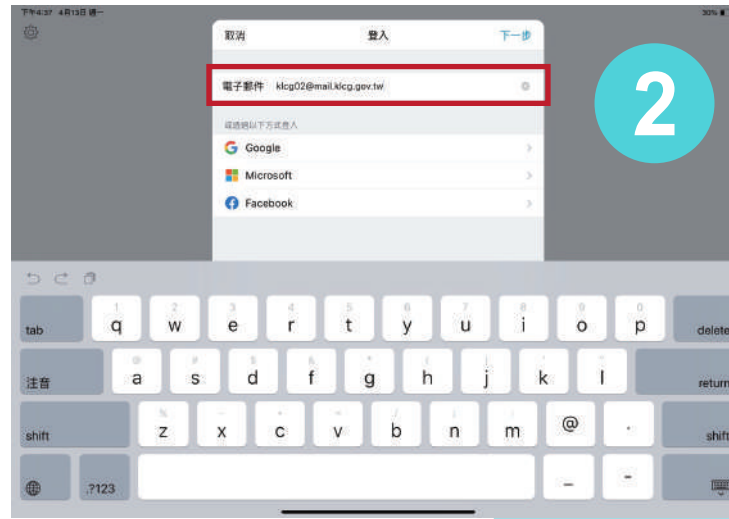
下午4:37 4月13日 週一

30%

取消

登入

下一步

電子郵件 klcg02@mail.klcg.gov.tw

2

或透過以下方式登入

Google

Microsoft

Facebook

1 2 3 4 5 6 7 8 9 0

tab q w e r t y u i o p delete

注音 a s d f g h j k l return

shift z x c v b n m @ . shift

.?123 _ -